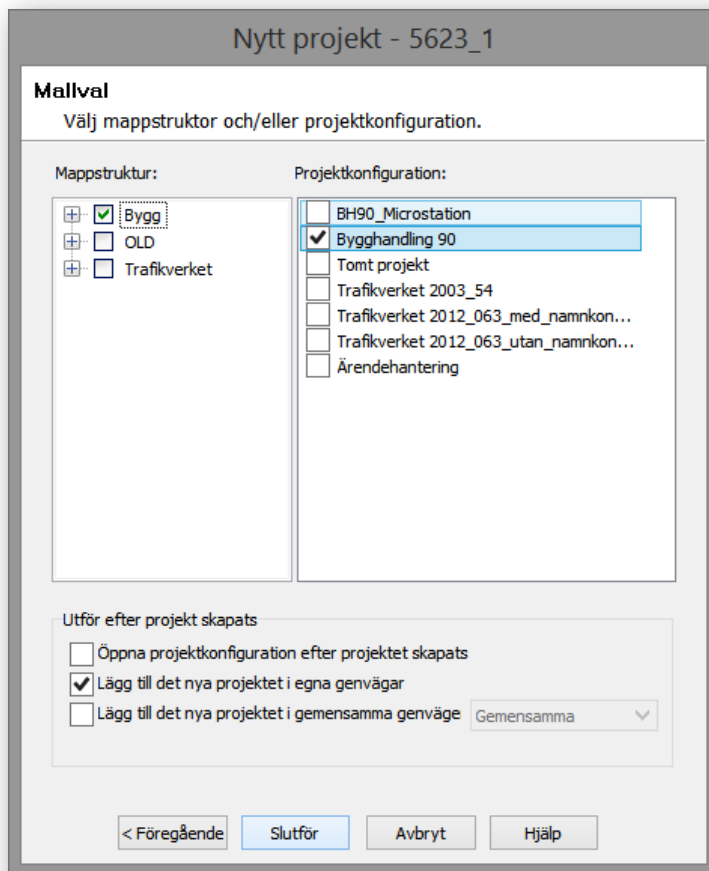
Nytt projekt - 5623_1

Mallval
Välj mappstruktor och/eller projektkonfiguration.

Mappstruktur:
Bygg
OLD
Trafikverket

Projektkonfiguration:
BH90_Microstation
Bygghandling 90
Tomt projekt
Trafikverket 2003_54
Trafikverket 2012_063_med_namnkon...
Trafikverket 2012_063_utan_namnkon...
Ärendehantering

Utför efter projekt skapats
Öppna projektkonfiguration efter projektet skapats
Lägg till det nya projektet i egna genvägar
Lägg till det nya projektet i gemensamma genväge
Gemensamma

< Föregående
Slutför
Avbryt
Hjälp